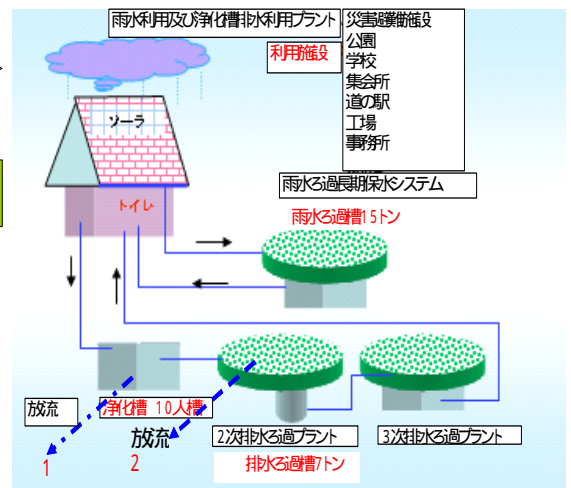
雨水利用及び浄化槽排水利用プラント

災害避難施設
公園
学校
集会所
道の駅
工場
事務所

利用施設

ソーラ

トイレ

雨水ろ過長期保水システム

雨水ろ過槽15トン

放流

浄化槽 10人槽

放流

1

2

2次排水ろ過プラント

3次排水ろ過プラント

排水ろ過槽7トン